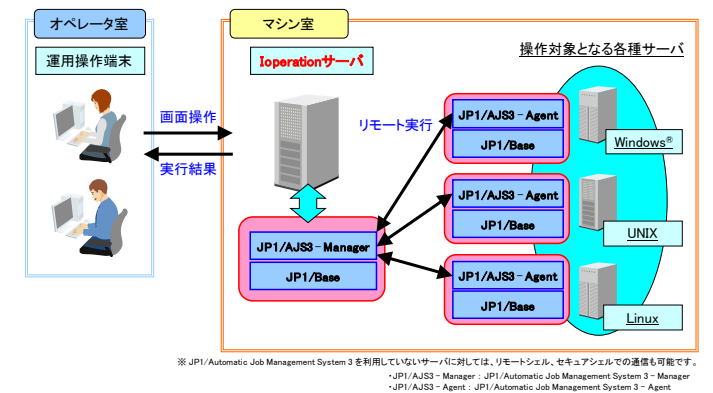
オペレータ室

運用操作端末

画面操作

実行結果

マシン室

Ioperationサーバ

JP1/AJS3 - Manager

JP1/Base

リモート実行

操作対象となる各種サーバ

JP1/AJS3 - Agent

JP1/Base

Windows®

JP1/AJS3 - Agent

JP1/Base

UNIX

JP1/AJS3 - Agent

JP1/Base

Linux

※ JP1/Automatic Job Management System 3 を利用していないサーバに対しては、リモートシェル、セキュアシェルでの通信も可能です。

・JP1/AJS3 - Manager : JP1/Automatic Job Management System 3 - Manager
・JP1/AJS3 - Agent : JP1/Automatic Job Management System 3 - Agent